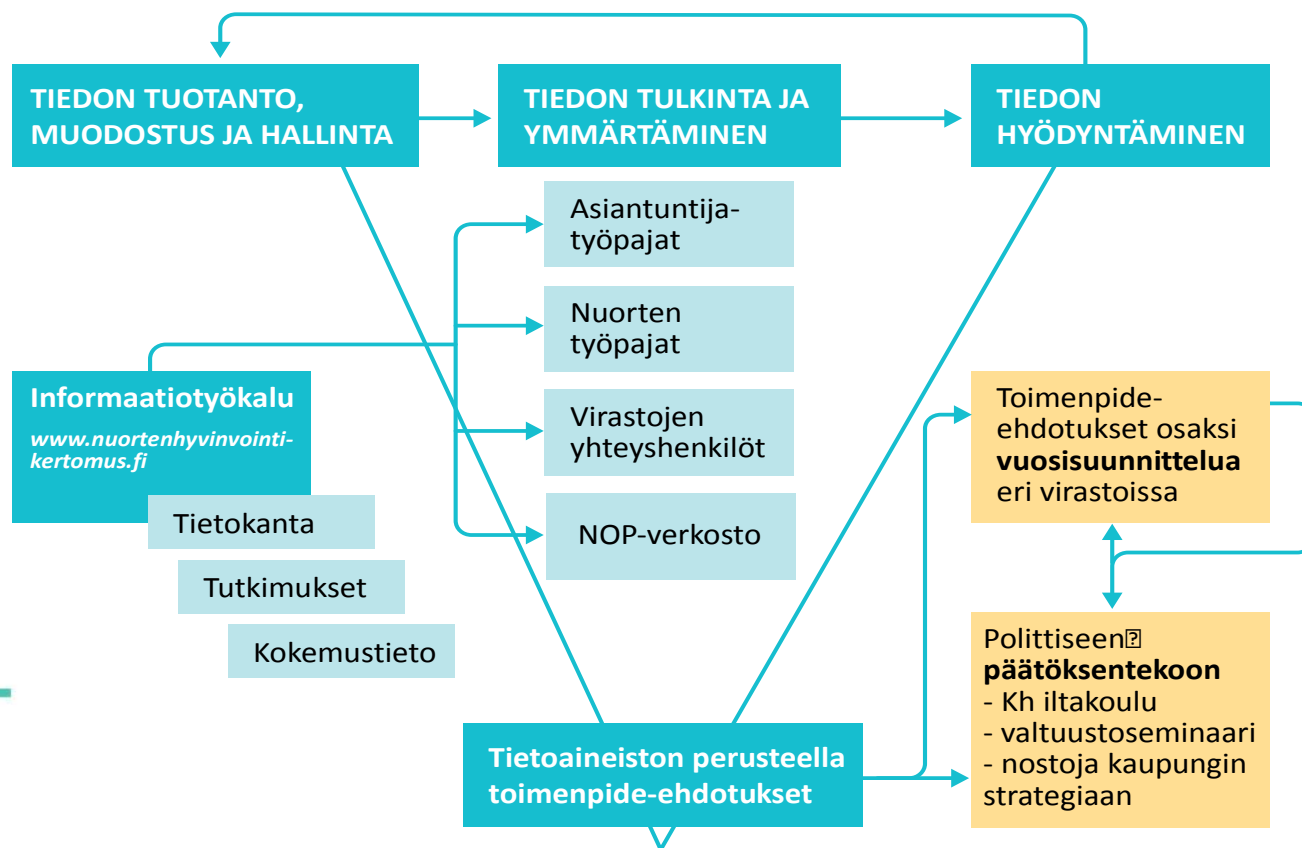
TIEDON TUOTANTO, MUODOSTUS JA HALLINTA

TIEDON TULKINTA JA YMMÄRTÄMINEN

TIEDON HYÖDYNTÄMINEN

Asiantuntija-työpajat

Nuorten työpajat

Virastojen yhteyshenkilöt

NOP-verkosto

Informaatiotyökalu
www.nuortenhyvinvointi-kertomus.fi

Tietokanta

Tutkimukset

Kokemustieto

Toimenpide-ehdotukset osaksi **vuosisuunnittelua** eri virastoissa

Polittiseen
**päätöksentekoon**
- Kh iltakoulu
- valtuustoseminaari
- nostoja kaupungin strategiaan

Tietoaineiston perusteella toimenpide-ehdotukset